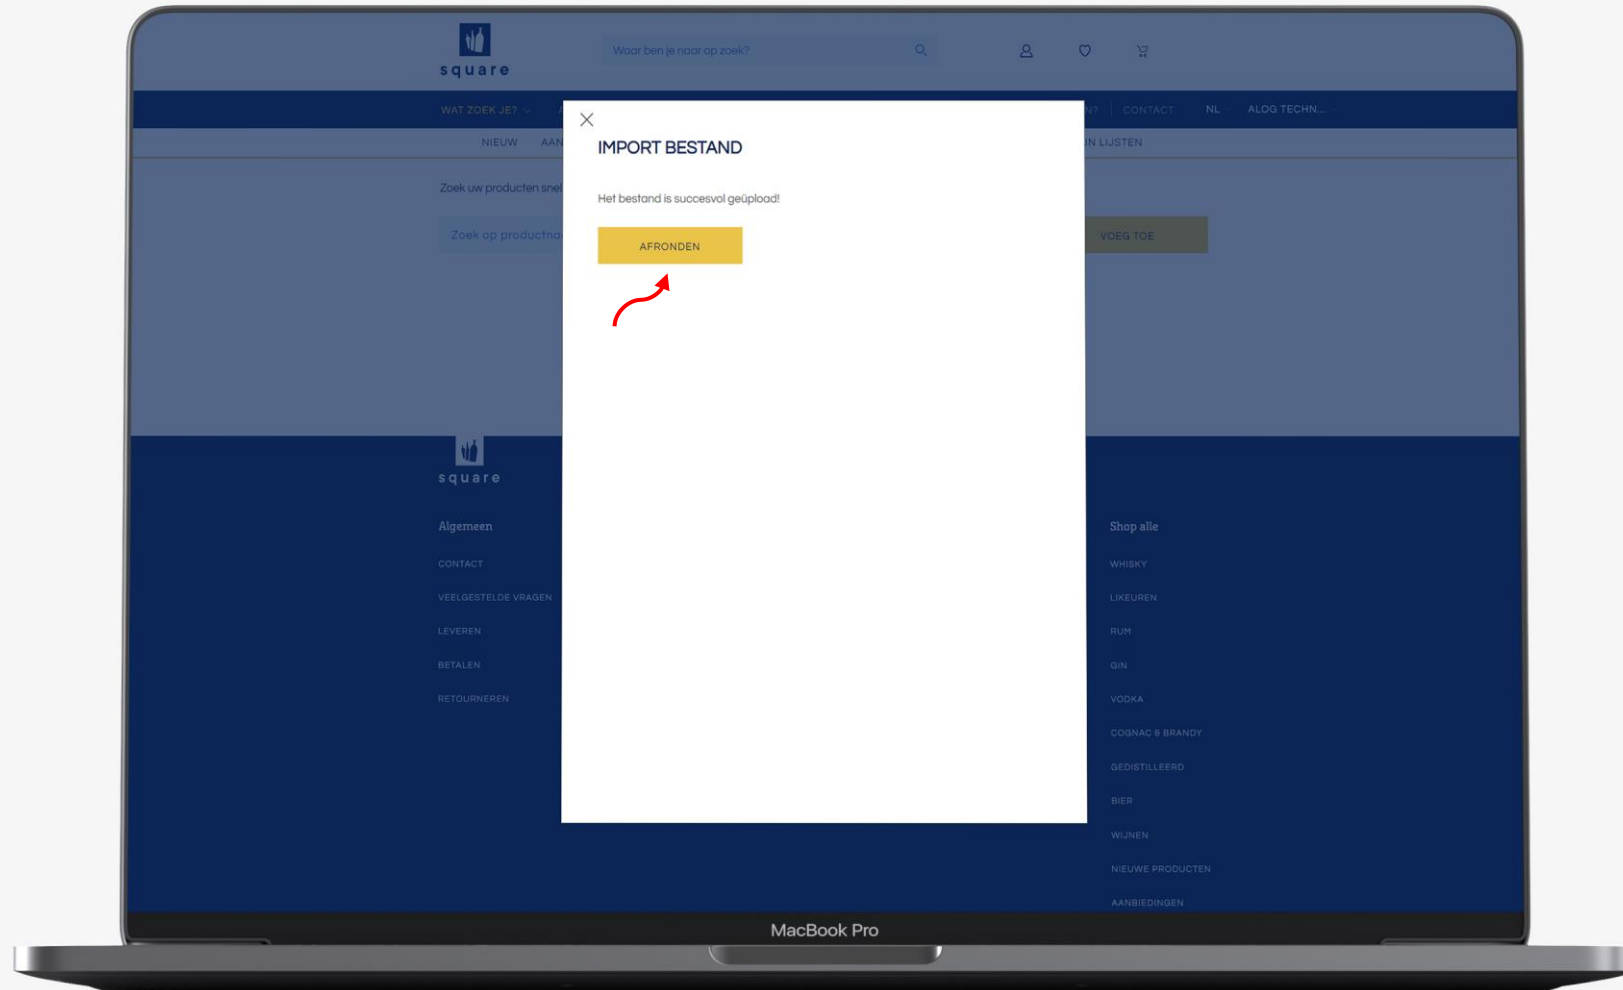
square

Waar ben je naar op zoek?

WAT ZOEK JE? CONTACT NL ALOG TECHN...

NIEUW AAN N LIJSTEN

Zoek uw producten snel

Zoek op productna

VOEG TOE

IMPORT BESTAND

Het bestand is succesvol geüpload!

AFRONDEN

square

Algemeen

CONTACT

VEELGESTELDE VRAGEN

LEVEREN

BETALEN

RETOURNEREN

Shop alle

WHISKY

LIKEUREN

RUM

GIN

VODKA

COGNAC & BRANDY

GEDISTILLEERD

BIER

WIJNEN

NIEUWE PRODUCTEN

AANBIEDINGEN

MacBook Pro